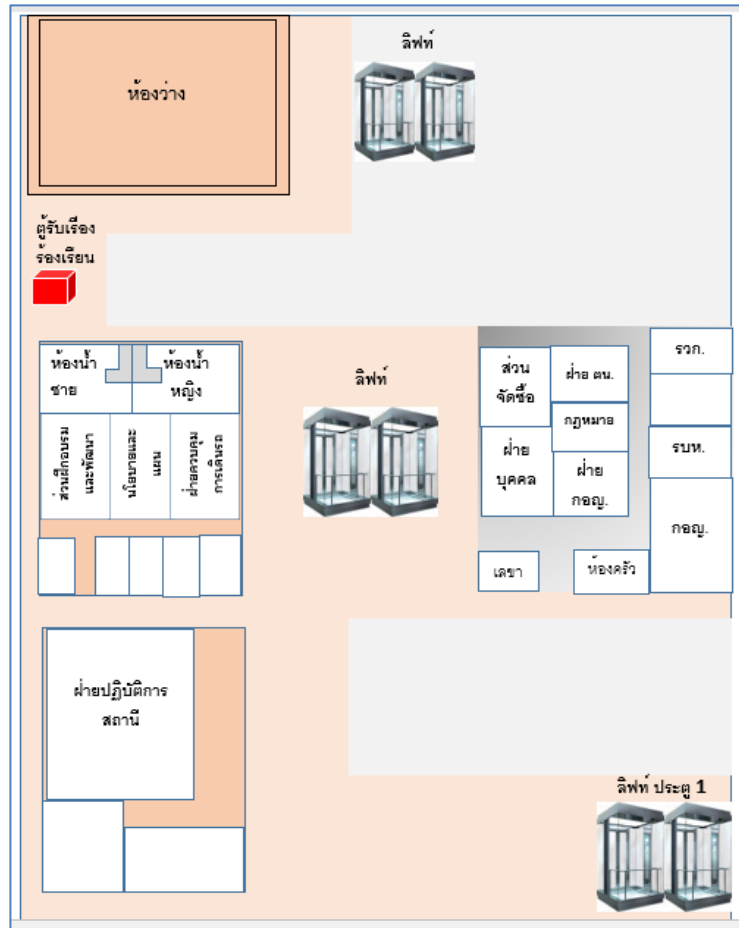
ห้องว่าง

ลิฟท์

ตู้รับเรื่องร้องเรียน

ห้องน้ำชาย

ห้องน้ำหญิง

ส่วนฝึกอบรมและพัฒนา

นโยบายและแผน

ฝ่ายควบคุมการเดินรถ

ลิฟท์

ส่วนจัดซื้อ

ฝ่าย ตน.

กฎหมาย

ฝ่ายบุคคล

ฝ่ายกอญ.

รวก.

รบห.

กอญ.

เลขา

ห้องครัว

ฝ่ายปฏิบัติการสถานี

ลิฟท์ ประตู 1